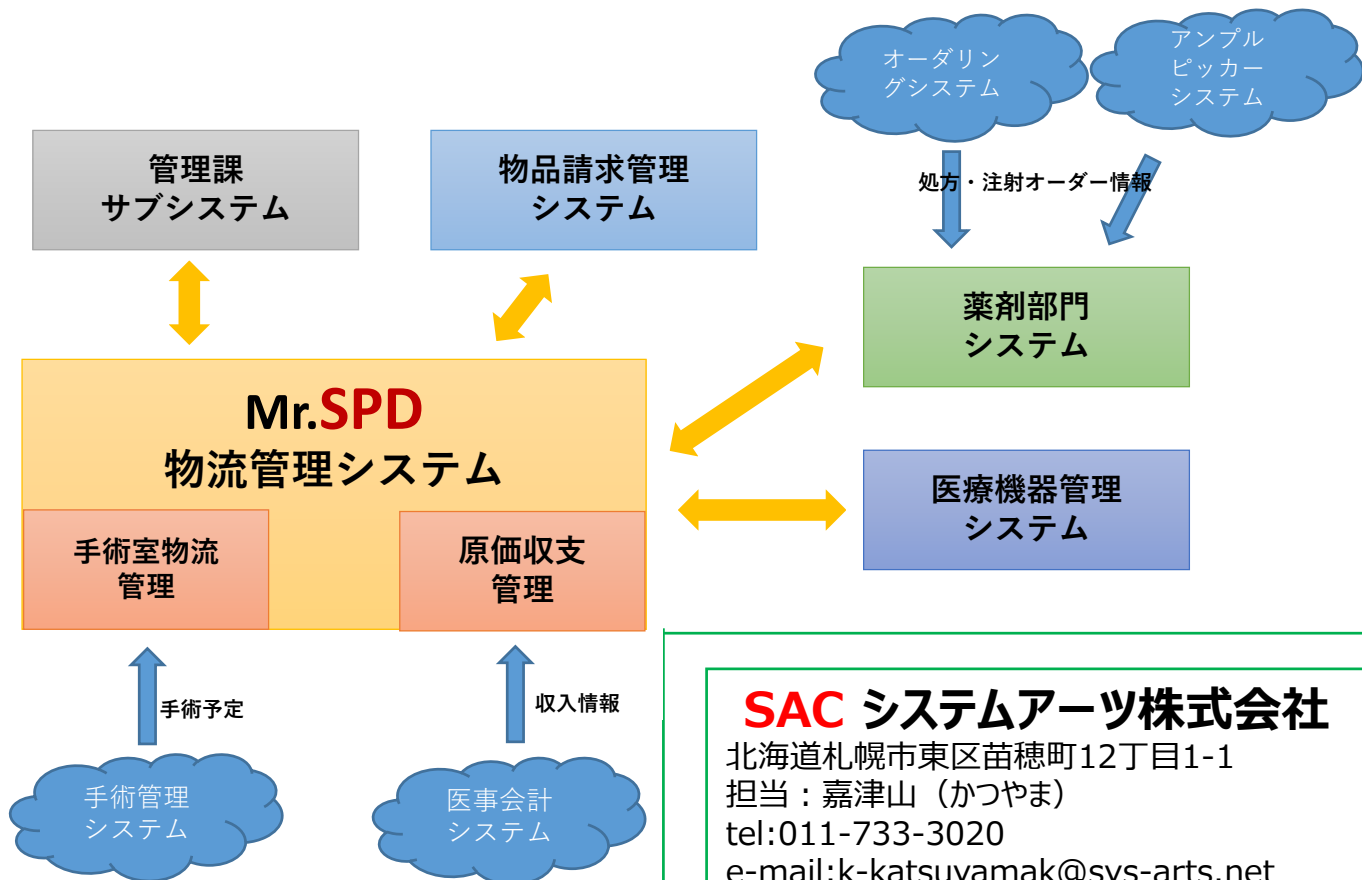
オーダリングシステム

アンプルピッカーシステム

管理課
サブシステム

物品請求管理
システム

処方・注射オーダー情報

薬剤部門
システム

Mr.SPD
物流管理システム

手術室物流
管理

原価収支
管理

医療機器管理
システム

手術予定

収入情報

手術管理
システム

医事会計
システム

SAC システムアーツ株式会社
北海道札幌市東区苗穂町12丁目1-1
担当：嘉津山（かつやま）
tel:011-733-3020
e-mail:k-katsuyamak@sys-arts.net